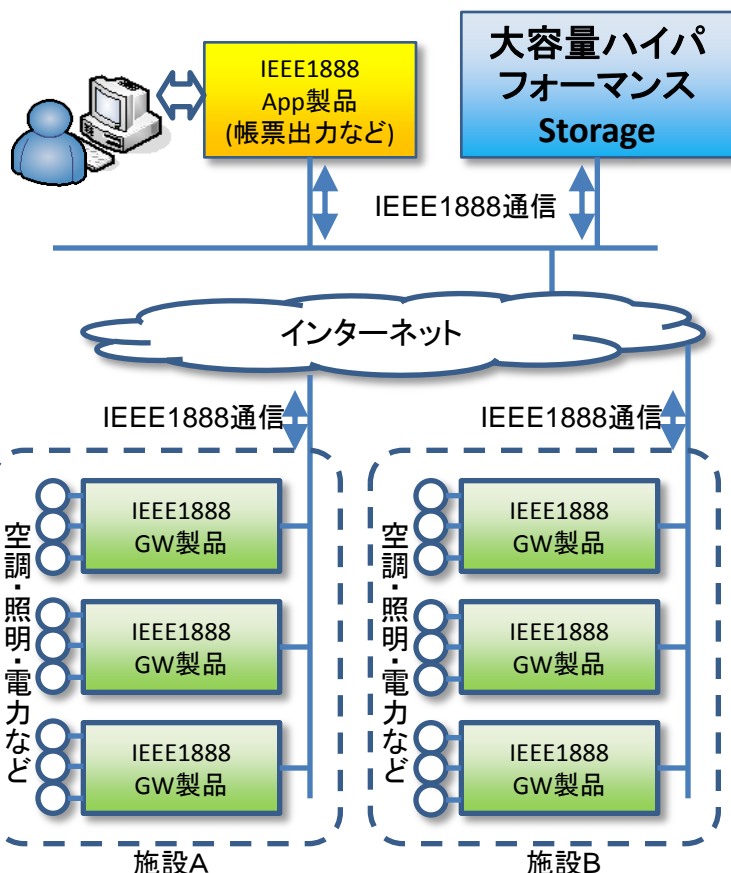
IEEE1888
App製品
(帳票出力など)

大容量ハイパフォーマンス
Storage

IEEE1888通信

インターネット

IEEE1888通信

IEEE1888通信

空調・照明・電力など

IEEE1888
GW製品

IEEE1888
GW製品

IEEE1888
GW製品

施設A

空調・照明・電力など

IEEE1888
GW製品

IEEE1888
GW製品

IEEE1888
GW製品

施設B